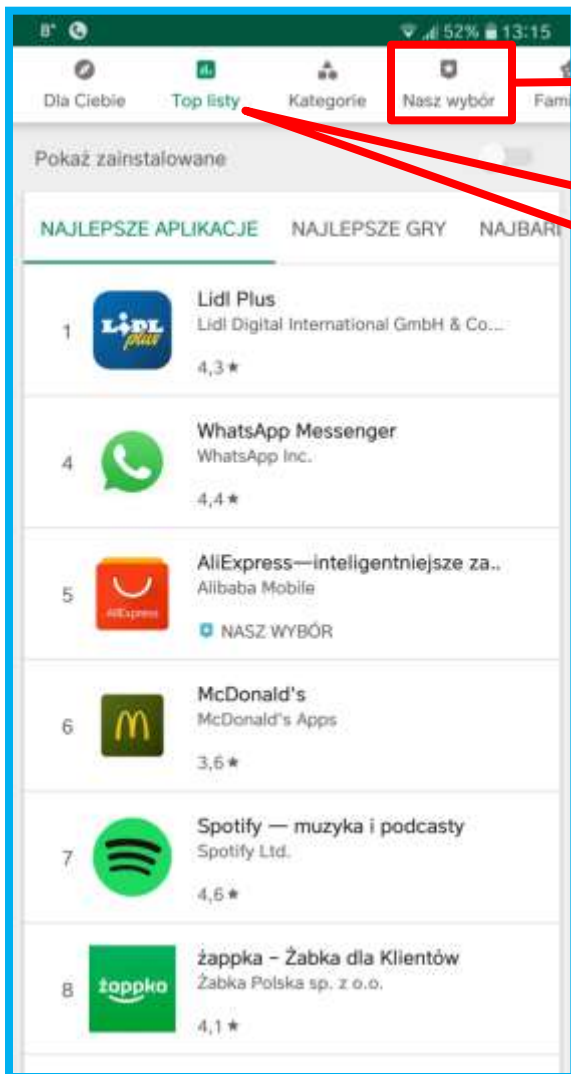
8° 52% 13:15

Dla Ciebie
Top listy
Kategorie
Nasz wybór
Fam

Pokaż zainstalowane

NAJLEPSZE APLIKACJE
NAJLEPSZE GRY
NAJBAR

1
LIDL plus
Lidl Plus
Lidl Digital International GmbH & Co...
4,3 ★

4
WhatsApp Messenger
WhatsApp Inc.
4,4 ★

5
AliExpress
AliExpress—inteligentniejsze za..
Alibaba Mobile
NASZ WYBÓR

6
McDonald's
McDonald's Apps
3,6 ★

7
Spotify — muzyka i podcasty
Spotify Ltd.
4,6 ★

8
żappka
żappka - Żabka dla Klientów
Żabka Polska sp. z o.o.
4,1 ★